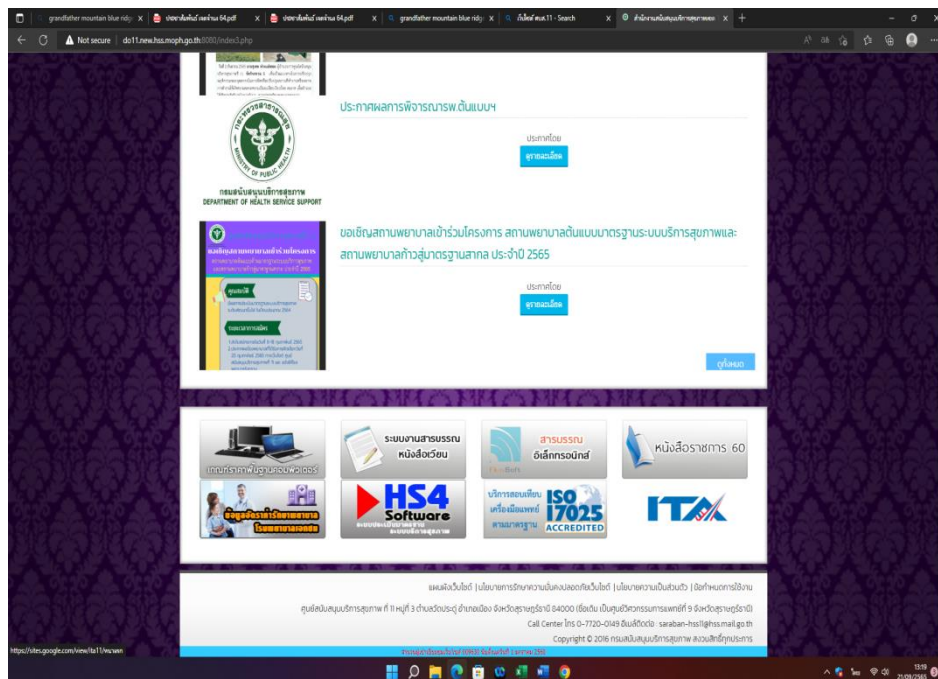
grandfather mountain blue ridge | ประกาศผลพิจารณา 64.pdf | ประกาศผลพิจารณา 64.pdf | grandfather mountain blue ridge | กิจกรรม ศบส.11 - Search | สำนักงานสนับสนุนบริการสุขภาพเขต

Not secure | do11.new.hss.moph.go.th:8080/index3.php

ประกาศผลการพิจารณารพ.ต้นแบบฯ

ประกาศโดย

รายละเอียด

กรมสนับสนุนบริการสุขภาพ
DEPARTMENT OF HEALTH SERVICE SUPPORT

MINISTRY OF PUBLIC HEALTH

ขอเชิญสถานพยาบาลเข้าร่วมโครงการ สถานพยาบาลต้นแบบมาตรฐานระบบบริการสุขภาพและสถานพยาบาลก้าวสู่มาตรฐานสากล ประจำปี 2565

ประกาศโดย

รายละเอียด

ดูทั้งหมด

ระบบงานสารบรรณ หนังสือเวียน

สารบรรณ อิเล็กทรอนิกส์

หนังสือราชการ 60

HS4 Software

บริการสอบเทียบ เครื่องมือแพทย์ ตามมาตรฐาน

ISO 17025 ACCREDITED

ITA

แผนผังเว็บไซต์ | นโยบายการรักษาความมั่นคงปลอดภัยเว็บไซต์ | นโยบายความเป็นส่วนตัว | ข้อกำหนดการใช้งาน

ศูนย์สนับสนุนบริการสุขภาพ ที่ 11 หมู่ที่ 3 ตำบลวัดประดู่ อำเภอเมือง จังหวัดสุราษฎร์ธานี 84000 (ชื่อเดิม เป็นศูนย์วิศวกรรมการแพทย์ที่ 9 จังหวัดสุราษฎร์ธานี)

Call Center โทร 0-7720-0149 อีเมล์ติดต่อ : saraban-hss11@hss.mail.go.th

Copyright © 2016 กรมสนับสนุนบริการสุขภาพ สงวนลิขสิทธิ์ทุกประการ

https://sites.google.com/view/ita11/หน้าแรก

13:19
21/09/2565